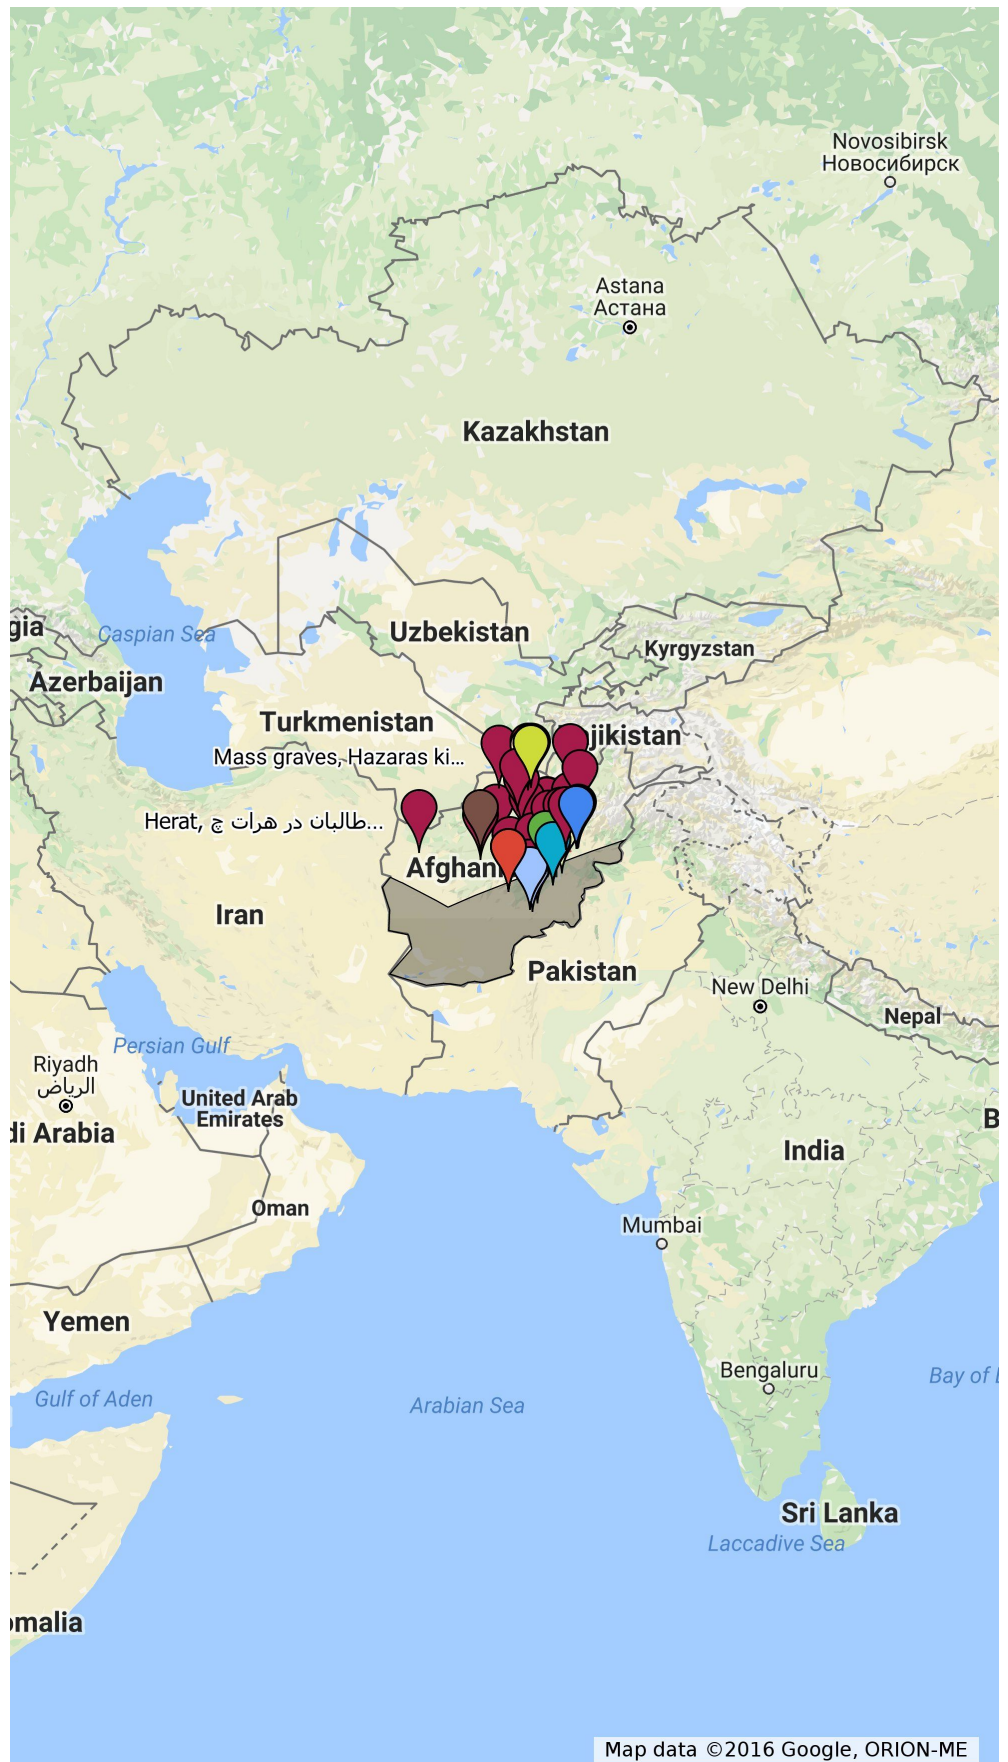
Novosibirsk
Новосибирск

Astana
Астана

Kazakhstan

gia

Caspian Sea

Uzbekistan

Kyrgyzstan

Azerbaijan

Turkmenistan

jikistan

Mass graves, Hazaras ki...

Herat, طالبان در هرات چ...

Afghan

Iran

Pakistan

New Delhi

Nepal

Persian Gulf

Riyadh
الرياض

United Arab Emirates

di Arabia

B

India

Oman

Mumbai

Yemen

Bengaluru

Bay of

Gulf of Aden

Arabian Sea

Sri Lanka

Laccadive Sea

malia

Map data ©2016 Google, ORION-ME